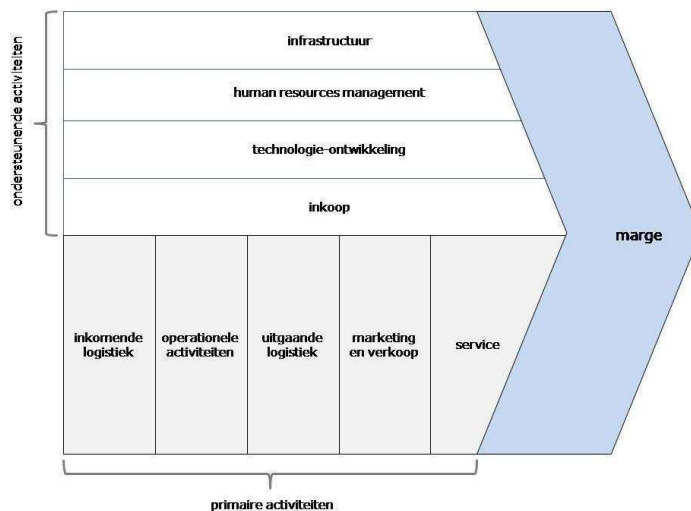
ondersteunende activiteiten

infrastructuur

human resources management

technologie-ontwikkeling

inkoop

marge

inkomende logistiek

operationele activiteiten

uitgaande logistiek

marketing en verkoop

service

primaire activiteiten